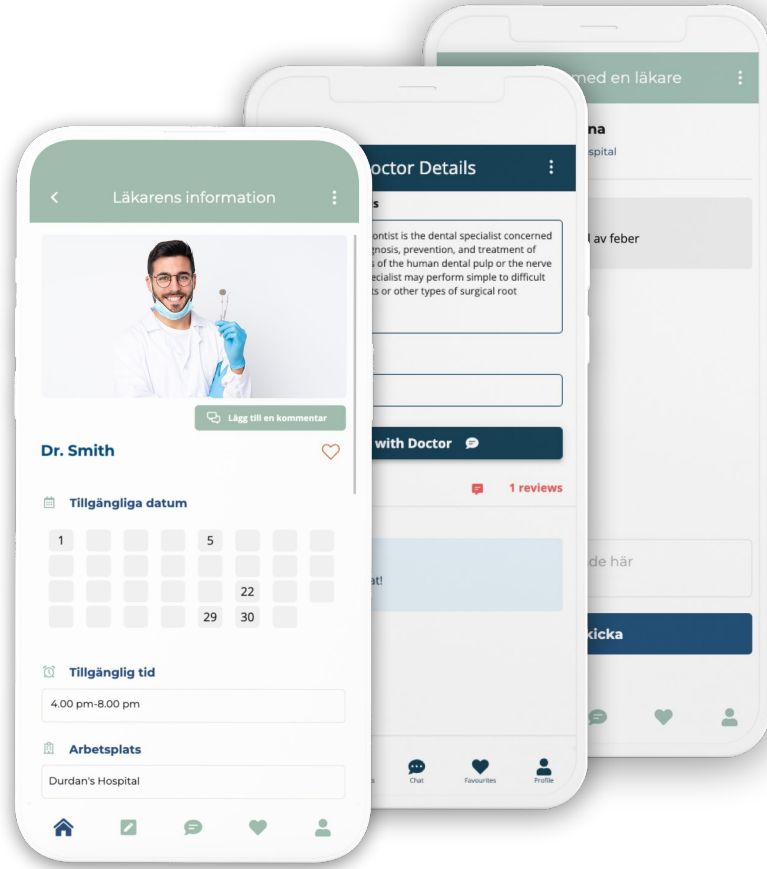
Läkarens information

Lägg till en kommentar

Dr. Smith

Tillgängliga datum

1
5
22
29
30

Tillgänglig tid

4.00 pm-8.00 pm

Arbetsplats

Durdan's Hospital

octor Details

s

ontist is the dental specialist concerned gnosis, prevention, and treatment of s of the human dental pulp or the nerve ecialist may perform simple to difficult ts or other types of surgical root

with Doctor

1 reviews

at!

s
Chat
Favourites
Profile

med en läkare

na
spital

l av feber

de här

kicka